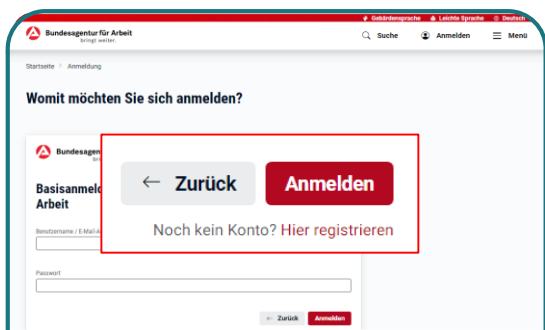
Gebärdensprache Leichte Sprache Deutsch

Bundesagentur für Arbeit
bringt weiter.

Suche Anmelden Menü

Startseite > Anmeldung

Womit möchten Sie sich anmelden?

Bundesagen
bri

Basisanmel
Arbeit

Benutzername / E-Mail-A

Passwort

← Zurück Anmelden

← Zurück Anmelden

Noch kein Konto? Hier registrieren